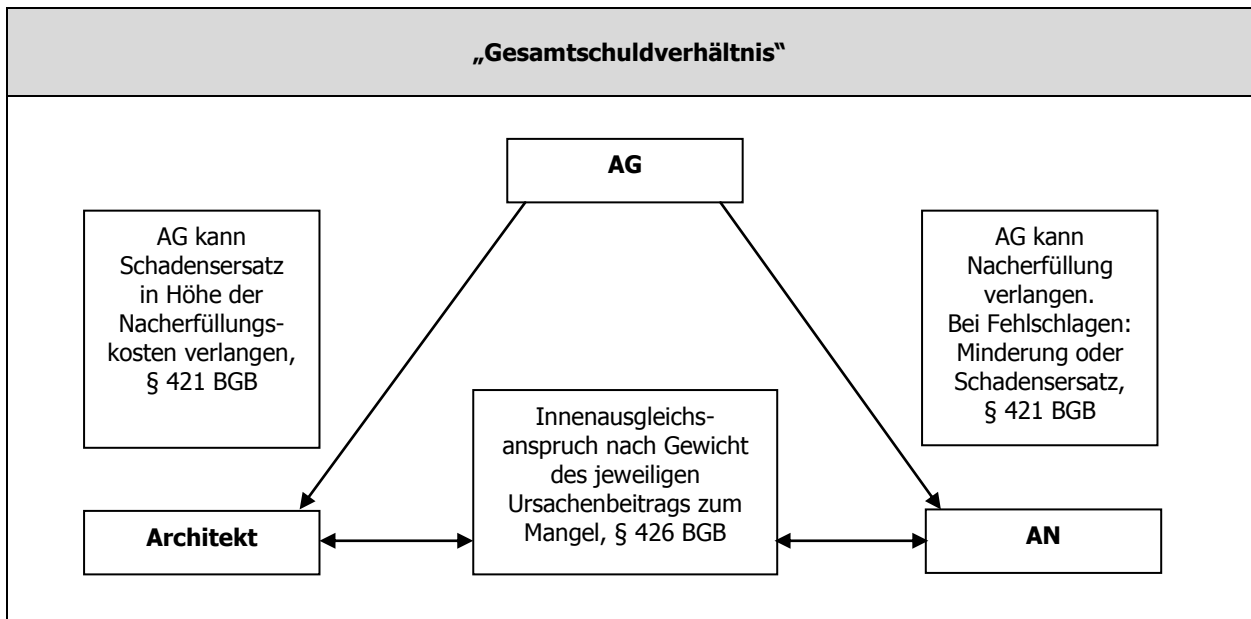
„Gesamtschuldverhältnis“

AG

AG kann Schadensersatz in Höhe der Nacherfüllungskosten verlangen, § 421 BGB

AG kann Nacherfüllung verlangen. Bei Fehlschlagen: Minderung oder Schadensersatz, § 421 BGB

Innenausgleichsanspruch nach Gewicht des jeweiligen Ursachenbeitrags zum Mangel, § 426 BGB

Architekt

AN